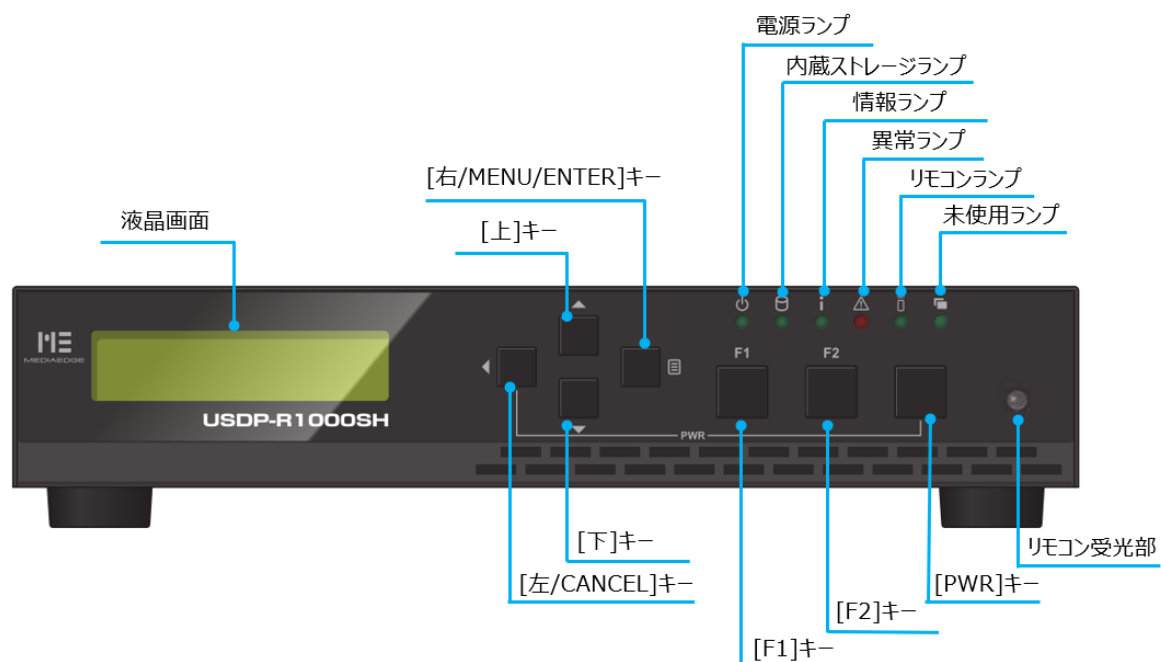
電源ランプ
内蔵ストレージランプ
情報ランプ
異常ランプ
リモコンランプ
未使用ランプ
[右/MENU/ENTER]キー
液晶画面
[上]キー
ME
MEDIAEDGE
USDP-R1000SH
F1
F2
PWR
[下]キー
[左/CANCEL]キー
リモコン受光部
[PWR]キー
[F2]キー
[F1]キー